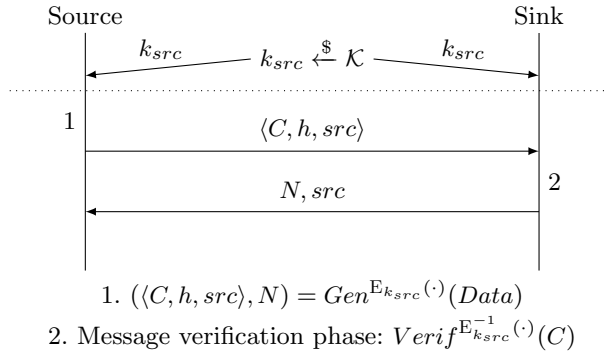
Source

Sink

$k_{src}$

$k_{src} \xleftarrow{\$} \mathcal{K}$

$k_{src}$

1

$\langle C, h, src \rangle$

$N, src$

2

1. $(\langle C, h, src \rangle, N) = Gen^{\mathrm{E}_{k_{src}}(\cdot)}(Data)$

2. Message verification phase: $Verif^{\mathrm{E}^{-1}_{k_{src}}(\cdot)}(C)$